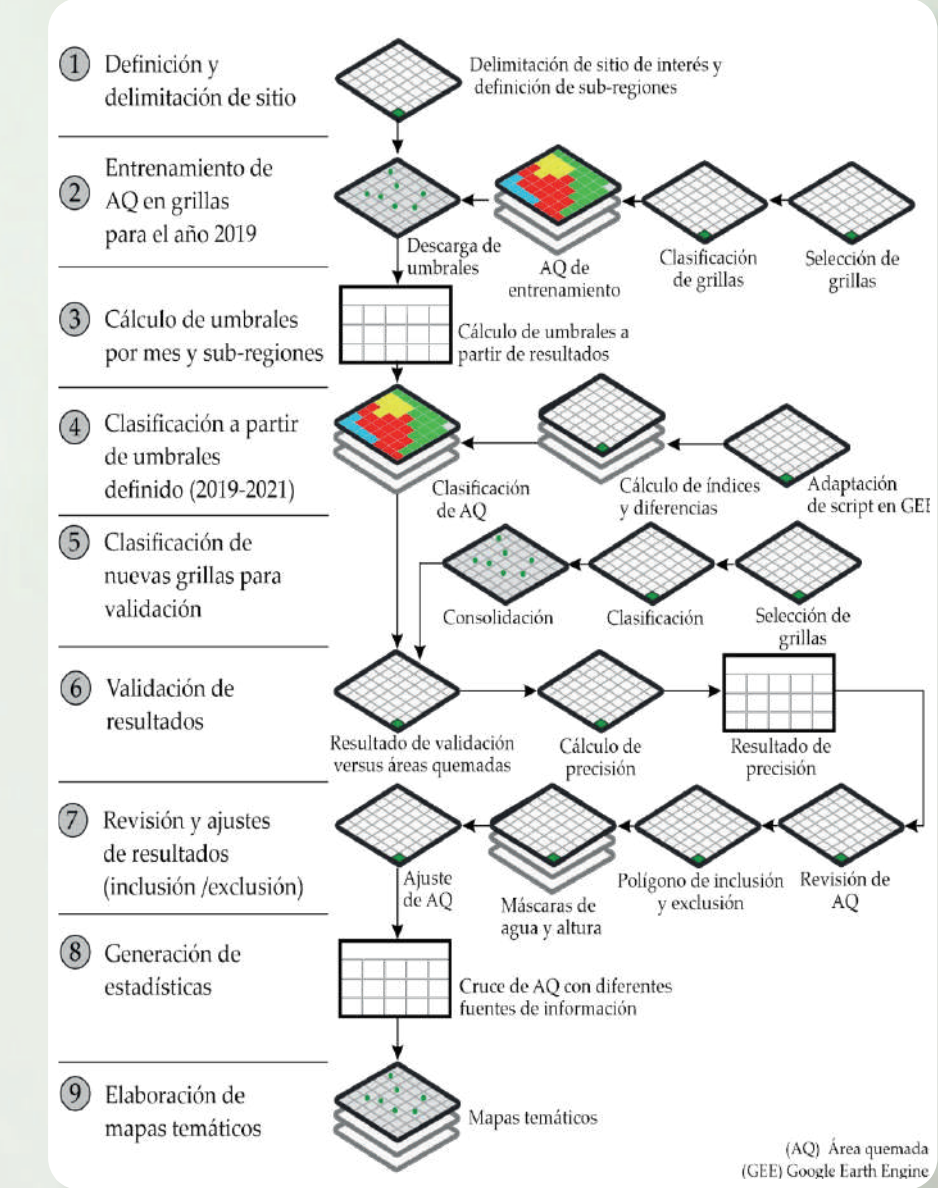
1 Definición y delimitación de sitio

Delimitación de sitio de interés y definición de sub-regiones

2 Entrenamiento de AQ en grillas para el año 2019

Descarga de umbrales

AQ de entrenamiento

Clasificación de grillas

Selección de grillas

3 Cálculo de umbrales por mes y sub-regiones

Cálculo de umbrales a partir de resultados

4 Clasificación a partir de umbrales definido (2019-2021)

Clasificación de AQ

Cálculo de índices y diferencias

Adaptación de script en GE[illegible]

5 Clasificación de nuevas grillas para validación

Consolidación

Clasificación

Selección de grillas

6 Validación de resultados

Resultado de validación versus áreas quemadas

Cálculo de precisión

Resultado de precisión

7 Revisión y ajustes de resultados (inclusión /exclusión)

Ajuste de AQ

Máscaras de agua y altura

Polígono de inclusión y exclusión

Revisión de AQ

8 Generación de estadísticas

Cruce de AQ con diferentes fuentes de información

9 Elaboración de mapas temáticos

Mapas temáticos

(AQ) Área quemada
(GEE) Google Earth Engine